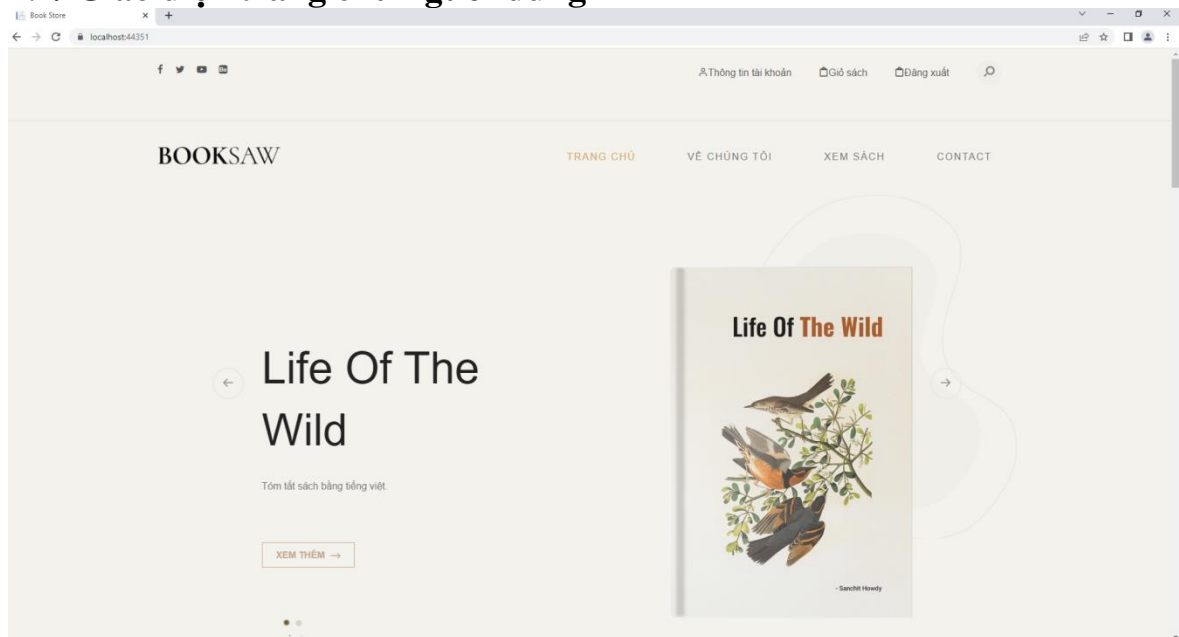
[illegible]

Book Store
localhost:44351

Thông tin tài khoản
Giỏ sách
Đăng xuất

BOOKSAW

TRANG CHỦ
VỀ CHÚNG TÔI
XEM SÁCH
CONTACT

Life Of The Wild

Tóm tắt sách bằng tiếng việt.

XEM THÊM →

Life Of The Wild

- Sanchit Howdy